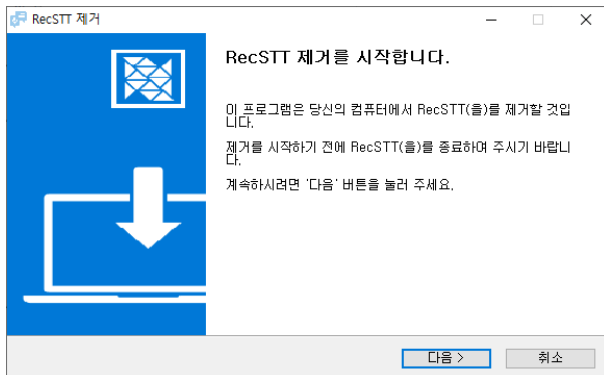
RecSTT 제거

RecSTT 제거를 시작합니다.

이 프로그램은 당신의 컴퓨터에서 RecSTT(을)를 제거할 것입니다.

제거를 시작하기 전에 RecSTT(을)를 종료하여 주시기 바랍니다.

계속하시려면 '다음' 버튼을 눌러 주세요.

다음 >
취소